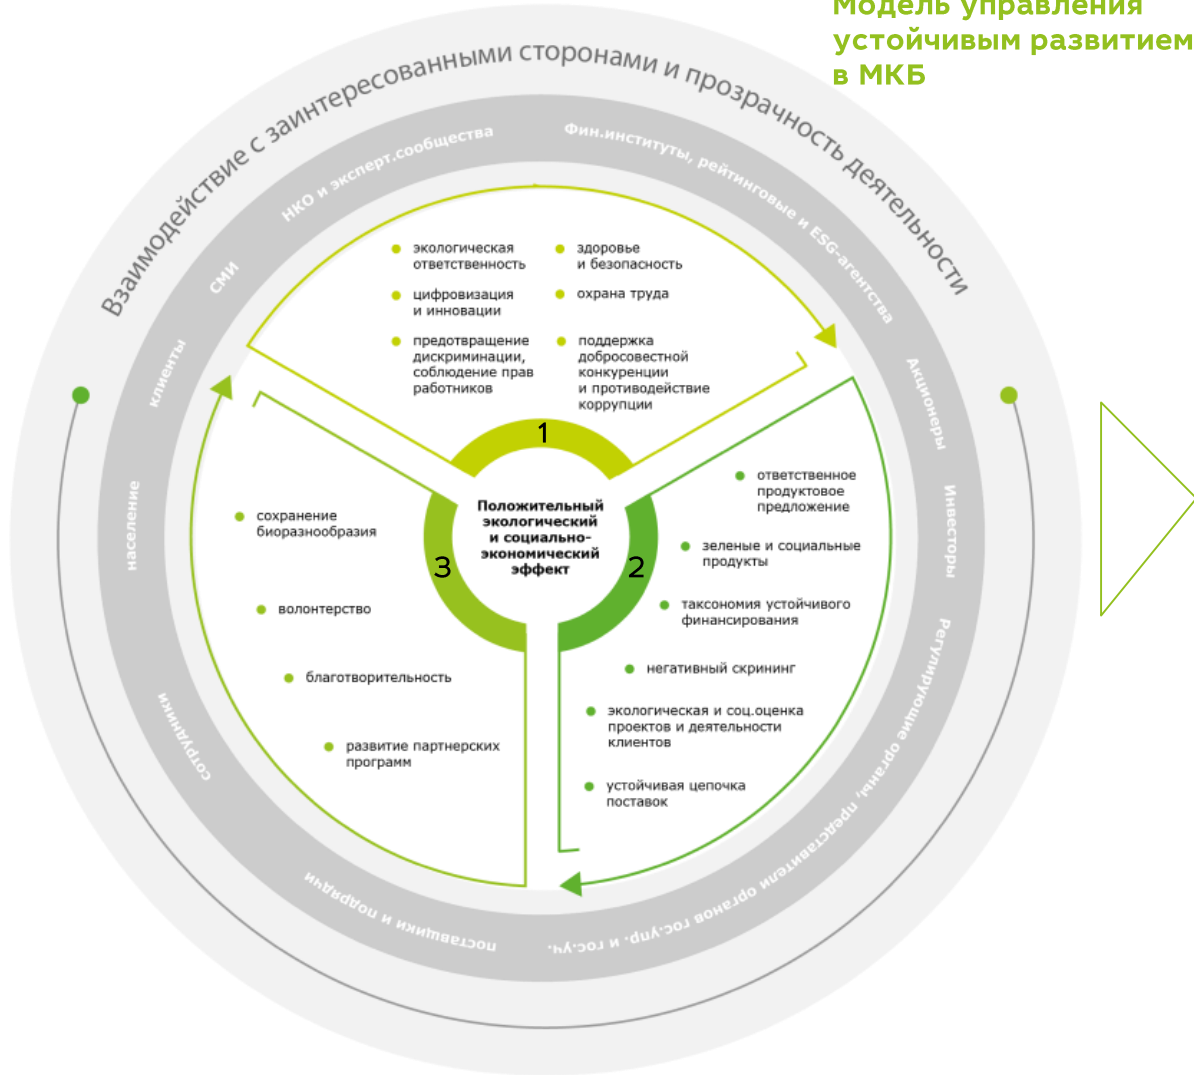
Модель управления устойчивым развитием в МКБ

Взаимодействие с заинтересованными сторонами и прозрачность деятельности

НКО и эксперт.сообщества

Фин.институты, рейтинговые и ESG-агентства

СМИ

клиенты

население

сотрудники

поставщики и подрядчики

Акционеры

Инвесторы

Регулирующие органы, представители органов гос.упр. и гос.уч.

экологическая ответственность

цифровизация и инновации

предотвращение дискриминации, соблюдение прав работников

здоровье и безопасность

охрана труда

поддержка добросовестной конкуренции и противодействие коррупции

1

Положительный экологический и социально-экономический эффект

2

3

ответственное продуктовое предложение

зеленые и социальные продукты

таксономия устойчивого финансирования

негативный скрининг

экологическая и соц.оценка проектов и деятельности клиентов

устойчивая цепочка поставок

сохранение биоразнообразия

волонтерство

благотворительность

развитие партнерских программ